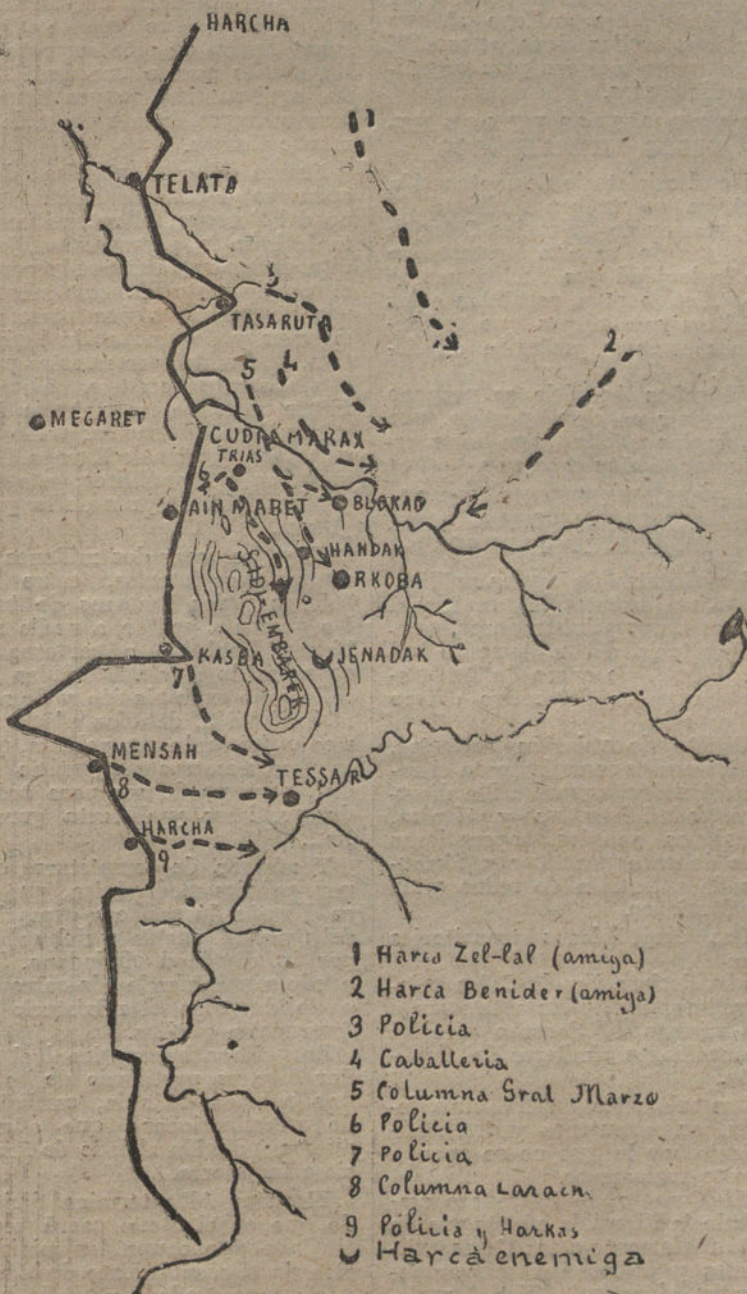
HARCHA

1

TELATA

3

TASARUT

5

4

2

MEGARET

CUDIA MARAX

TRIAS

6

AIN MABET

BLOKAD

HANDAK

RKOBA

SADIEMBARET

KASBA

7

JENADAK

MENSAH

8

TESSA

HARCHA

9

1 Harca Zel-lal (amiga)
2 Harca Benider (amiga)
3 Policia
4 Caballeria
5 Columna Gral Marzo
6 Policia
7 Policia
8 Columna Laracn
9 Policia y Harkas
Harca enemiga